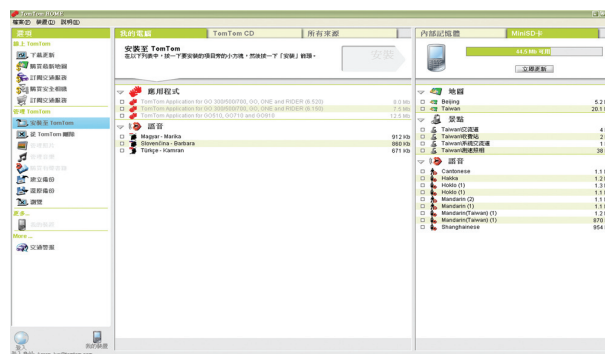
TomTom HOME

檔案(F) 裝置(D) 說明(H)

選項
線上 TomTom
下載更新
購買最新地圖
訂閱交通服務
購買安全相機
訂閱天氣服務
管理 TomTom
安裝至 TomTom
從 TomTom 刪除
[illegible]
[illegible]
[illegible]
建立備份
還原備份
偏好
更多...
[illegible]
More...
交通警報

我的電腦 | TomTom CD | 所有來源

安裝至 TomTom
在以下列表中，按一下要安裝的項目旁的小方塊，然後按一下「安裝」按鈕。

安裝

應用程式
TomTom Application for GO 300/500/700, GO, ONE and RIDER (6.520) 0.0 Kb
TomTom Application for GO 300/500/700, GO, ONE and RIDER (6.150) 7.5 Mb
TomTom Application for GO510, GO710 and GO910 12.5 Mb

語音
Magyar - Marika 912 Kb
Slovenčina - Barbara 880 Kb
Türkçe - Kamran 871 Kb

內部記憶體 | MiniSD卡

44.5 Mb 可用

立即更新

地圖
Beijing 5.2
Taiwan 20.1

景點
Taiwan交流道 4
Taiwan收費站 2
Taiwan休息交流道 1
Taiwan測速照相 38

語音
Cantonese 1.1
Hakka 1.2
Hoklo (1) 1.3
Hoklo (1) 1.3
Mandarin (2) 1.1
Mandarin (1) 1.1
Mandarin(Taiwan) (1) 1.2
Mandarin(Taiwan) (1) 870
Shanghainese 954

登入
我的裝置